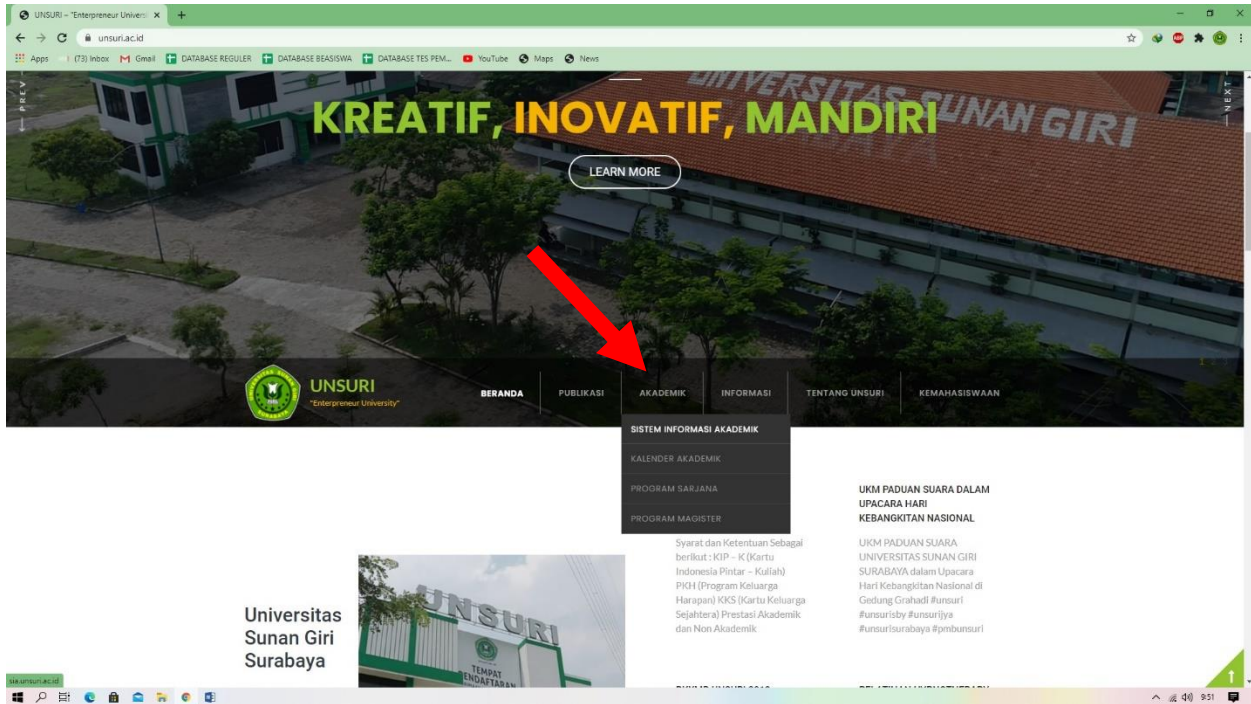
UNSURI – "Enterpreneur Univers ×

unsuri.ac.id

Apps (73) Inbox Gmail DATABASE REGULER DATABASE BEASISWA DATABASE TES PEM... YouTube Maps News

PREV

NEXT

KREATIF, INOVATIF, MANDIRI

UNIVERSITAS SUNAN GIRI

LEARN MORE

UNSURI
"Enterpreneur University"

BERANDA PUBLIKASI AKADEMIK INFORMASI TENTANG UNSURI KEMAHASISWAAN

SISTEM INFORMASI AKADEMIK
KALENDER AKADEMIK
PROGRAM SARJANA
PROGRAM MAGISTER

UKM PADUAN SUARA DALAM UPACARA HARI KEBANGKITAN NASIONAL

Syarat dan Ketentuan Sebagai berikut : KIP – K (Kartu Indonesia Pintar – Kuliah) PKH (Program Keluarga Harapan) KKS (Kartu Keluarga Sejahtera) Prestasi Akademik dan Non Akademik

UKM PADUAN SUARA UNIVERSITAS SUNAN GIRI SURABAYA dalam Upacara Hari Kebangkitan Nasional di Gedung Grahadi #unsuri #unsurisby #unsurijya #unsurisurabaya #pmbunsuri

Universitas Sunan Giri Surabaya

UNSURI

TEMPAT PENDAFTARAN

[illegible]

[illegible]

sia.unsuri.ac.id

9:51